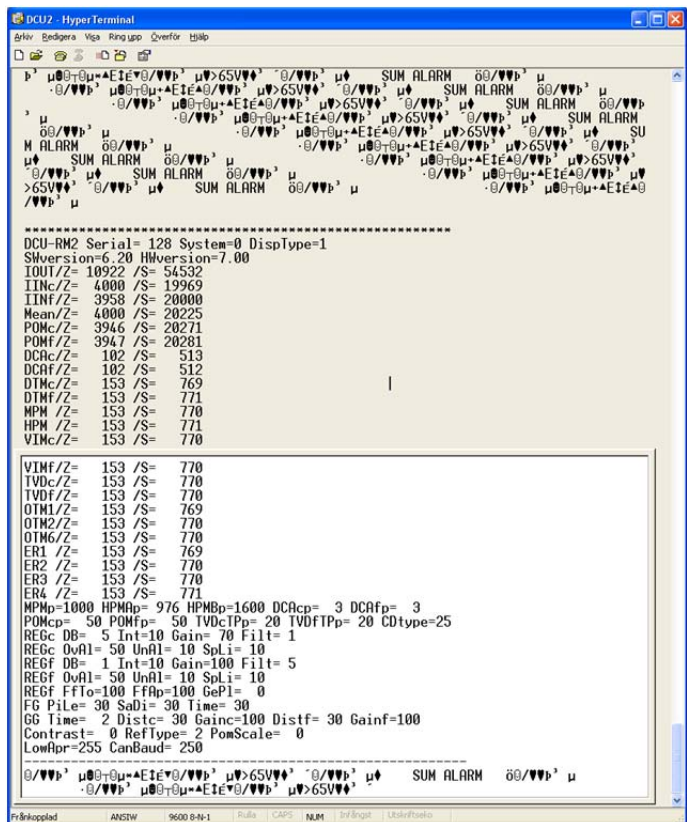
DCU2 - HyperTerminal

Arkiv Redigera Visa Ring upp Överför Hjälp

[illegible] SUM ALARM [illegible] SUM ALARM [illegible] SUM ALARM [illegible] SUM ALARM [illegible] SUM ALARM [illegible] SUM ALARM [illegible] SUM ALARM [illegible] SUM ALARM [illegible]

**************************************************
DCU-RM2 Serial= 128 System=0 DispType=1
SWversion=6.20 HWversion=7.00
IOUT/Z= 10922 /S= 54532
IINc/Z= 4000 /S= 19969
IINf/Z= 3958 /S= 20000
Mean/Z= 4000 /S= 20225
POMc/Z= 3946 /S= 20271
POMf/Z= 3947 /S= 20281
DCAc/Z= 102 /S= 513
DCAf/Z= 102 /S= 512
DTMc/Z= 153 /S= 769
DTMf/Z= 153 /S= 771
MPM /Z= 153 /S= 770
HPM /Z= 153 /S= 771
VIMc/Z= 153 /S= 770

VIMf/Z= 153 /S= 770
TVDc/Z= 153 /S= 770
TVDf/Z= 153 /S= 770
OTM1/Z= 153 /S= 769
OTM2/Z= 153 /S= 770
OTM6/Z= 153 /S= 770
ER1 /Z= 153 /S= 769
ER2 /Z= 153 /S= 770
ER3 /Z= 153 /S= 770
ER4 /Z= 153 /S= 771
MPMp=1000 HPMAp= 976 HPMBp=1600 DCAcp= 3 DCAfp= 3
POMcp= 50 POMfp= 50 TVDcTPp= 20 TVDfTPp= 20 CDtype=25
REGc DB= 5 Int=10 Gain= 70 Filt= 1
REGc OvAl= 50 UnAl= 10 SpLi= 10
REGf DB= 1 Int=10 Gain=100 Filt= 5
REGf OvAl= 50 UnAl= 10 SpLi= 10
REGf FfTo=100 FfAp=100 GePl= 0
FG PiLe= 30 SaDi= 30 Time= 30
GG Time= 2 Distc= 30 Gainc=100 Distf= 30 Gainf=100
Contrast= 0 RefType= 2 PomScale= 0
LowApr=255 CanBaud= 250
--------------------------------------------------
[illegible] SUM ALARM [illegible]

Frånkopplad ANSIW 9600 8-N-1 Rulla CAPS NUM Infångst Utskriftseko